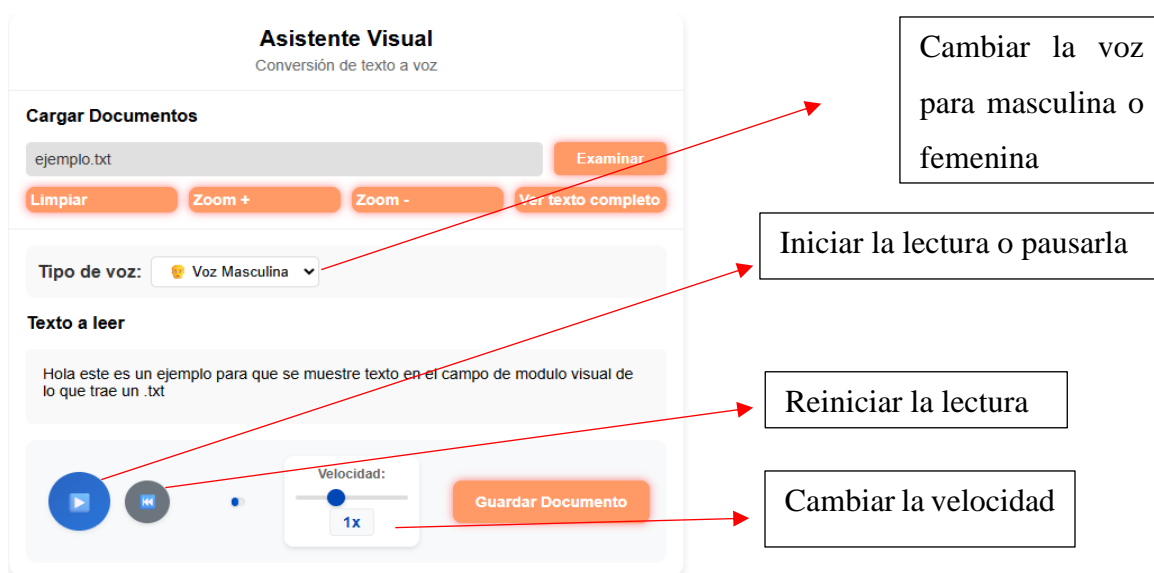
Asistente Visual
Conversión de texto a voz

Cargar Documentos

ejemplo.txt

Examinar

Limpiar

Zoom +

Zoom -

Ver texto completo

Tipo de voz: Voz Masculina

Texto a leer

Hola este es un ejemplo para que se muestre texto en el campo de modulo visual de lo que trae un .txt

Velocidad:

1x

Guardar Documento

Cambiar la voz para masculina o femenina

Iniciar la lectura o pausarla

Reiniciar la lectura

Cambiar la velocidad